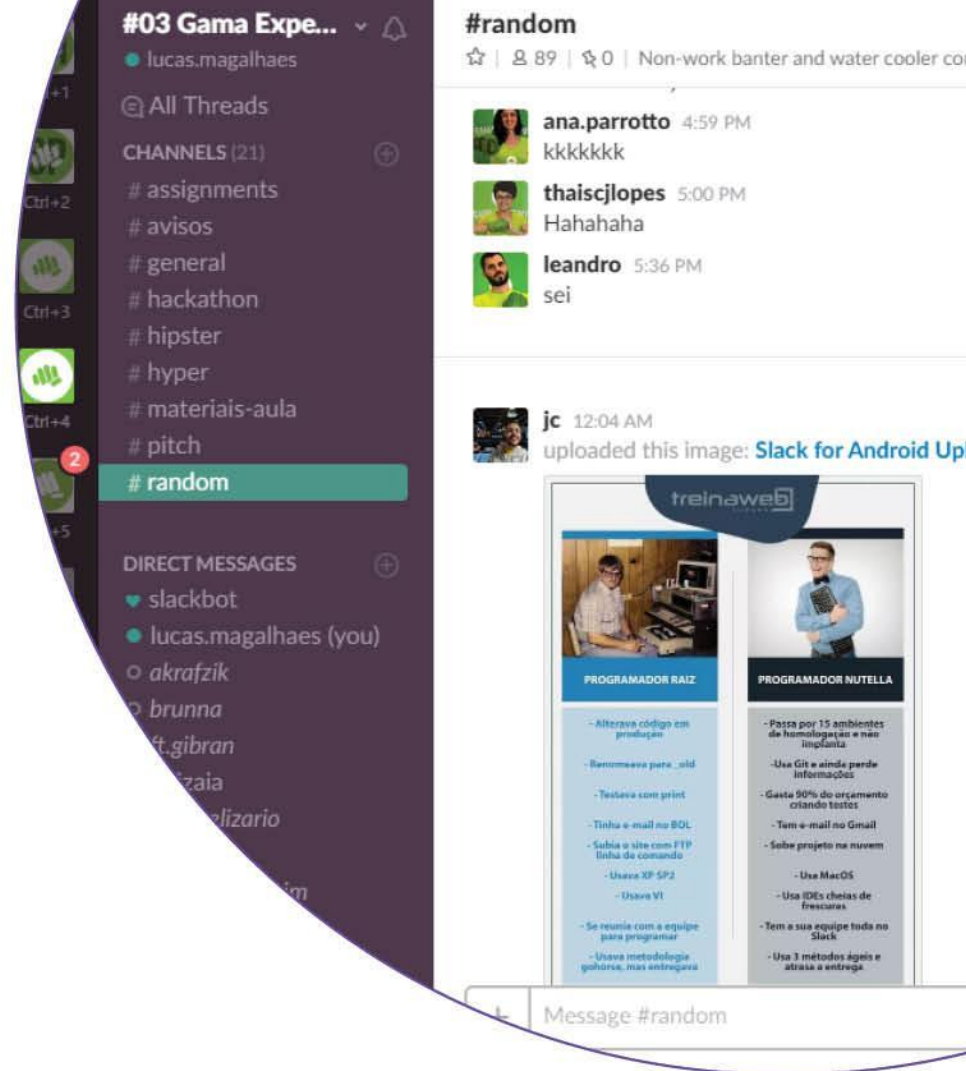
Ctrl+1

Ctrl+2

Ctrl+3

Ctrl+4

2

Ctrl+5

#03 Gama Expe...
lucas.magalhaes

All Threads

CHANNELS (21)
# assignments
# avisos
# general
# hackathon
# hipster
# hyper
# materiais-aula
# pitch
# random

DIRECT MESSAGES
slackbot
lucas.magalhaes (you)
akrafzik
brunna
t.gibran
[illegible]zaia
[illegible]elizario
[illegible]im

#random
89 | 0 | Non-work banter and water cooler co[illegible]

ana.parrotto 4:59 PM
kkkkkkk

thaiscjlopes 5:00 PM
Hahahaha

leandro 5:36 PM
sei

jc 12:04 AM
uploaded this image: Slack for Android Up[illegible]

treinaweb

PROGRAMADOR RAIZ

- Alterava código em produção
- Renomeava para _old
- Testava com print
- Tinha e-mail no BOL
- Subia o site com FTP linha de comando
- Usava XP SP2
- Usava VI
- Se reunia com a equipe para programar
- Usava metodologia gohorse, mas entregava

PROGRAMADOR NUTELLA

- Passa por 15 ambientes de homologação e não implanta
- Usa Git e ainda perde informações
- Gasta 90% do orçamento criando testes
- Tem e-mail no Gmail
- Sobe projeto na nuvem
- Usa MacOS
- Usa IDEs cheias de frescuras
- Tem a sua equipe toda no Slack
- Usa 3 métodos ágeis e atrasa a entrega

+ Message #random